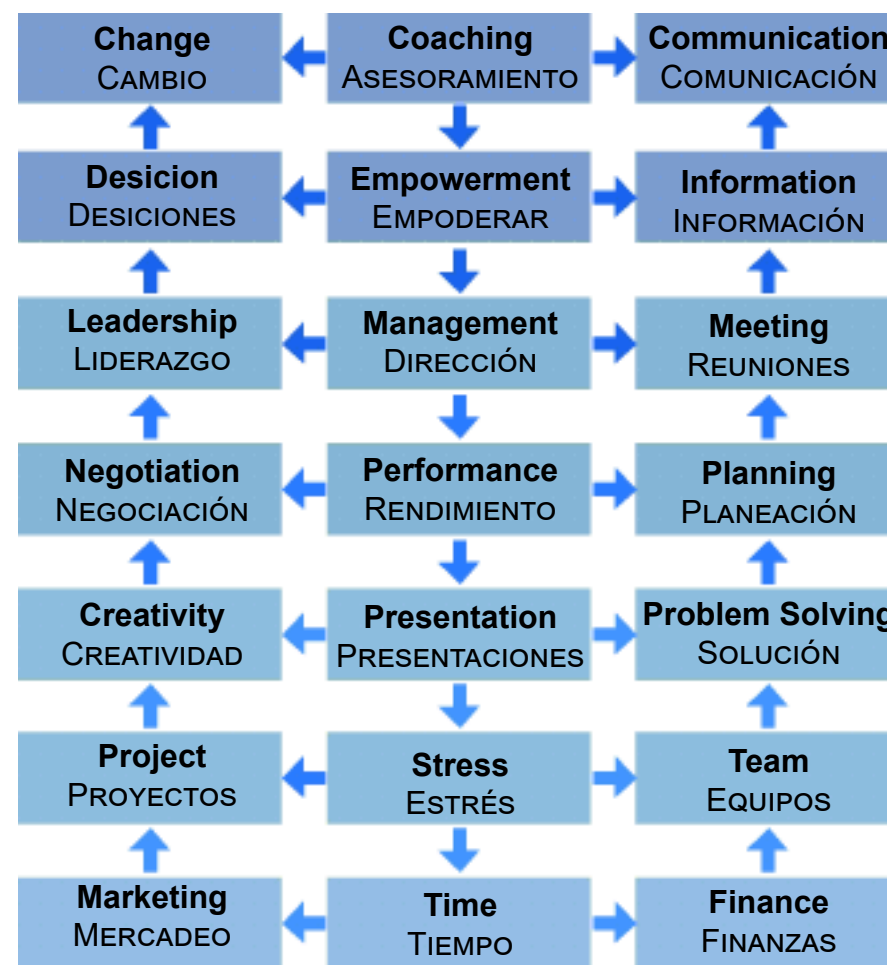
Change
Cambio

Coaching
Asesoramiento

Communication
Comunicación

Desicion
Desiciones

Empowerment
Empoderar

Information
Información

Leadership
Liderazgo

Management
Dirección

Meeting
Reuniones

Negotiation
Negociación

Performance
Rendimiento

Planning
Planeación

Creativity
Creatividad

Presentation
Presentaciones

Problem Solving
Solución

Project
Proyectos

Stress
Estrés

Team
Equipos

Marketing
Mercadeo

Time
Tiempo

Finance
Finanzas